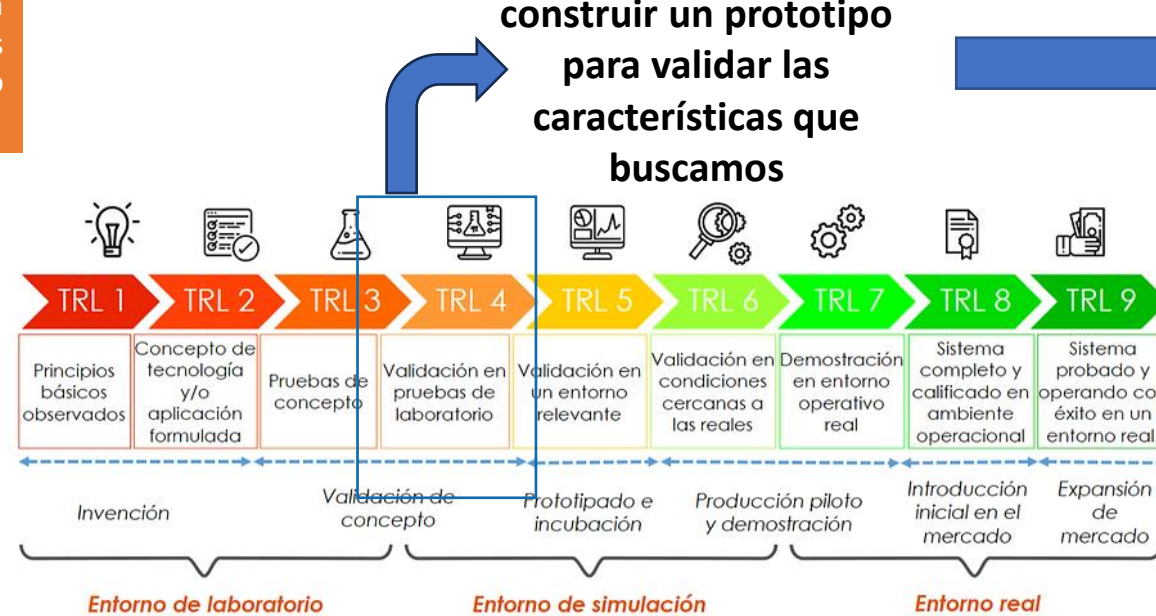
construir un prototipo para validar las características que buscamos

TRL 1 TRL 2 TRL 3 TRL 4 TRL 5 TRL 6 TRL 7 TRL 8 TRL 9

| Principios básicos observados | Concepto de tecnología y/o aplicación formulada | Pruebas de concepto | Validación en pruebas de laboratorio | Validación en un entorno relevante | Validación en condiciones cercanas a las reales | Demostración en entorno operativo real | Sistema completo y calificado en ambiente operacional | Sistema probado y operando co éxito en un entorno real |
|---|---|---|---|---|---|---|---|---|

Invención

Validación de concepto

Prototipado e incubación

Producción piloto y demostración

Introducción inicial en el mercado

Expansión de mercado

Entorno de laboratorio

Entorno de simulación

Entorno real